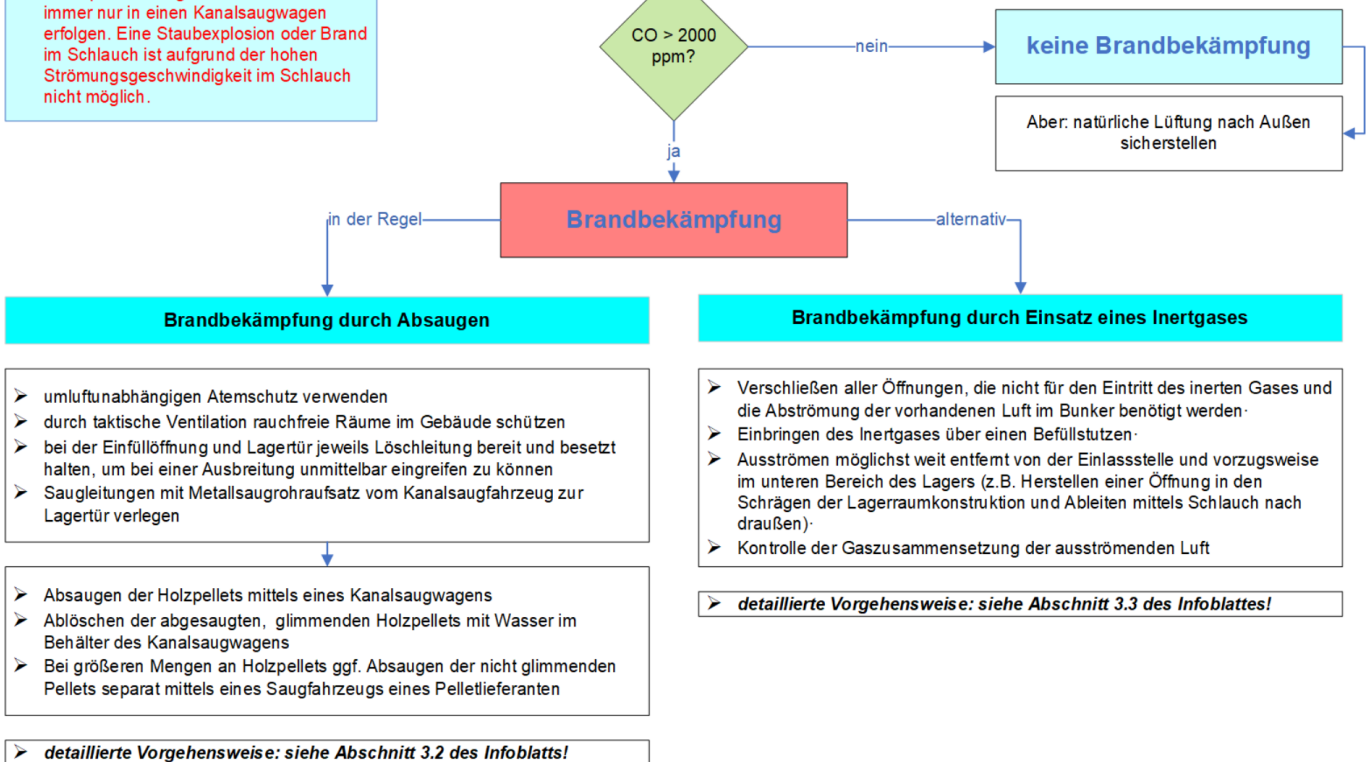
immer nur in einen Kanalsaugwagen erfolgen. Eine Staubexplosion oder Brand im Schlauch ist aufgrund der hohen Strömungsgeschwindigkeit im Schlauch nicht möglich.

CO > 2000 ppm?

nein

keine Brandbekämpfung

Aber: natürliche Lüftung nach Außen sicherstellen

ja

Brandbekämpfung

in der Regel

alternativ

Brandbekämpfung durch Absaugen

Brandbekämpfung durch Einsatz eines Inertgases

➢ umluftunabhängigen Atemschutz verwenden
➢ durch taktische Ventilation rauchfreie Räume im Gebäude schützen
➢ bei der Einfüllöffnung und Lagertür jeweils Löschleitung bereit und besetzt halten, um bei einer Ausbreitung unmittelbar eingreifen zu können
➢ Saugleitungen mit Metallsaugrohraufsatz vom Kanalsaugfahrzeug zur Lagertür verlegen

➢ Verschließen aller Öffnungen, die nicht für den Eintritt des inerten Gases und die Abströmung der vorhandenen Luft im Bunker benötigt werden·
➢ Einbringen des Inertgases über einen Befüllstutzen·
➢ Ausströmen möglichst weit entfernt von der Einlassstelle und vorzugsweise im unteren Bereich des Lagers (z.B. Herstellen einer Öffnung in den Schrägen der Lagerraumkonstruktion und Ableiten mittels Schlauch nach draußen)·
➢ Kontrolle der Gaszusammensetzung der ausströmenden Luft

➢ detaillierte Vorgehensweise: siehe Abschnitt 3.3 des Infoblattes!

➢ Absaugen der Holzpellets mittels eines Kanalsaugwagens
➢ Ablöschen der abgesaugten, glimmenden Holzpellets mit Wasser im Behälter des Kanalsaugwagens
➢ Bei größeren Mengen an Holzpellets ggf. Absaugen der nicht glimmenden Pellets separat mittels eines Saugfahrzeugs eines Pelletlieferanten

➢ detaillierte Vorgehensweise: siehe Abschnitt 3.2 des Infoblatts!